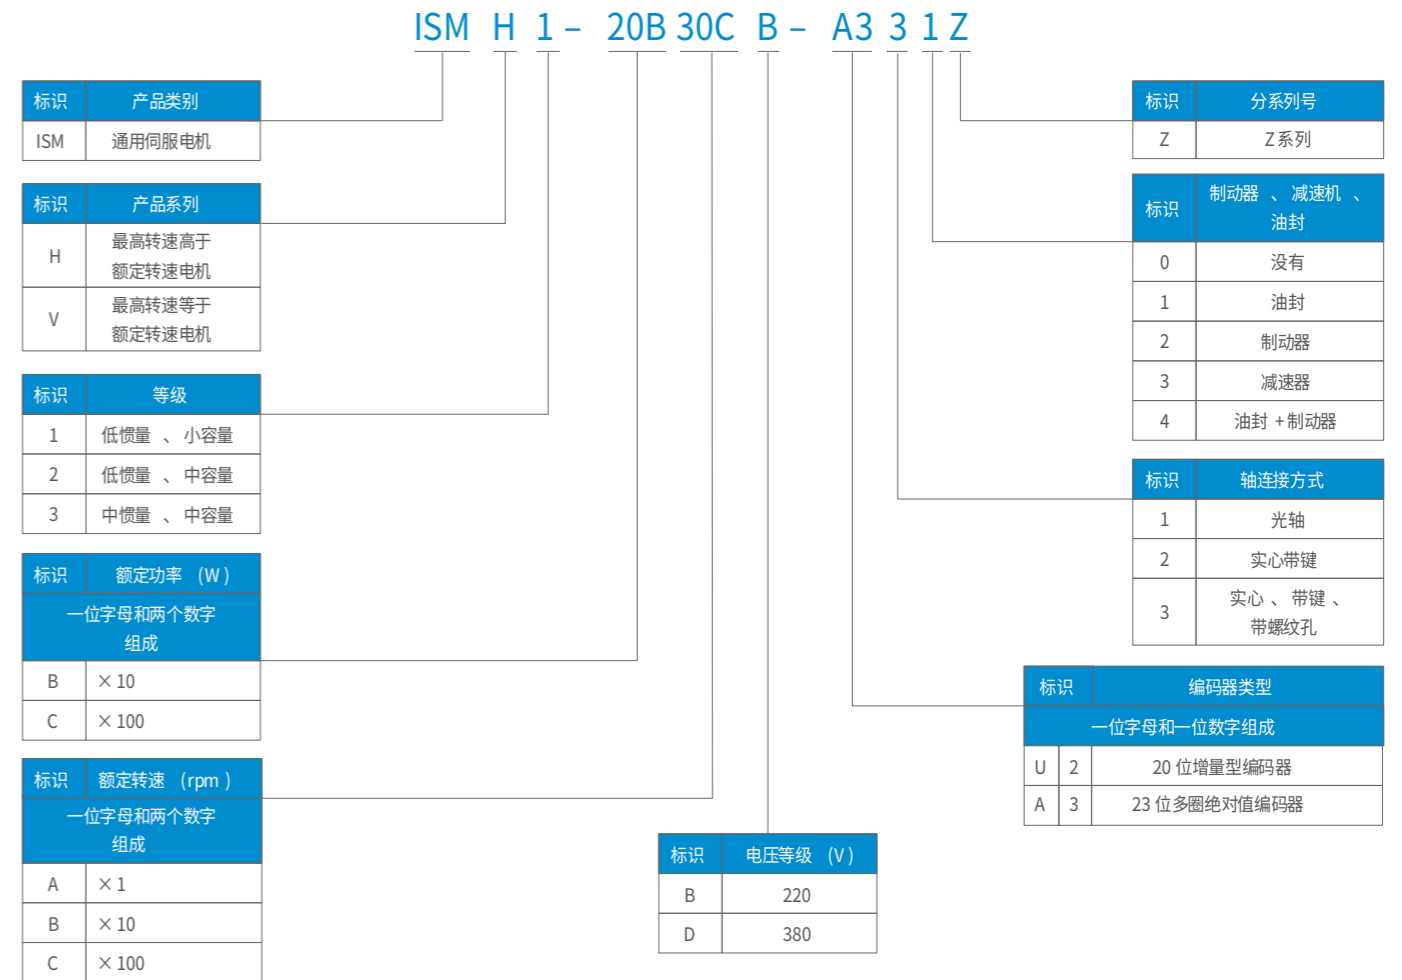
ISM H 1 – 20B 30C B – A3 3 1 Z

| 标识 | 产品类别 |
|---|---|
| ISM | 通用伺服电机 |

| 标识 | 产品系列 |
|---|---|
| H | 最高转速高于额定转速电机 |
| V | 最高转速等于额定转速电机 |

| 标识 | 等级 |
|---|---|
| 1 | 低惯量 、 小容量 |
| 2 | 低惯量 、 中容量 |
| 3 | 中惯量 、 中容量 |

| 标识 | 额定功率 （W） |
|---|---|
| 一位字母和两个数字组成 | |
| B | × 10 |
| C | × 100 |

| 标识 | 额定转速 （rpm） |
|---|---|
| 一位字母和两个数字组成 | |
| A | × 1 |
| B | × 10 |
| C | × 100 |

| 标识 | 电压等级 （V） |
|---|---|
| B | 220 |
| D | 380 |

| 标识 | 分系列号 |
|---|---|
| Z | Z 系列 |

| 标识 | 制动器 、 减速机 、 油封 |
|---|---|
| 0 | 没有 |
| 1 | 油封 |
| 2 | 制动器 |
| 3 | 减速器 |
| 4 | 油封 + 制动器 |

| 标识 | 轴连接方式 |
|---|---|
| 1 | 光轴 |
| 2 | 实心带键 |
| 3 | 实心 、 带键 、 带螺纹孔 |

| 标识 | | 编码器类型 |
|---|---|---|
| 一位字母和一位数字组成 | | |
| U | 2 | 20 位增量型编码器 |
| A | 3 | 23 位多圈绝对值编码器 |